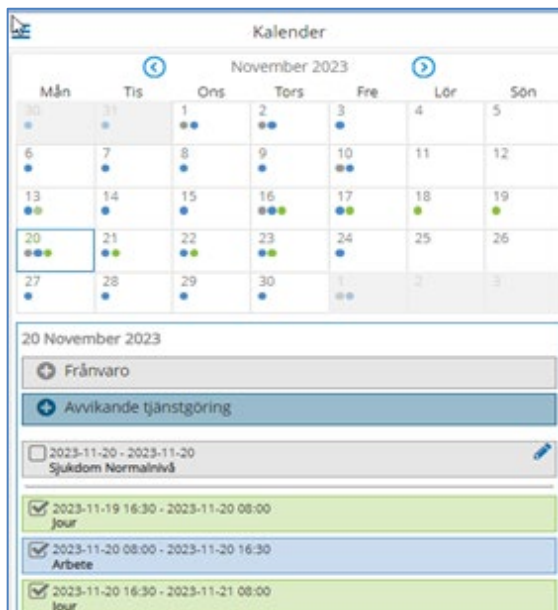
Kalender

November 2023

| Mån | Tis | Ons | Tors | Fre | Lör | Sön |
|---|---|---|---|---|---|---|
| 30 | 31 | 1 | 2 | 3 | 4 | 5 |
| 6 | 7 | 8 | 9 | 10 | 11 | 12 |
| 13 | 14 | 15 | 16 | 17 | 18 | 19 |
| 20 | 21 | 22 | 23 | 24 | 25 | 26 |
| 27 | 28 | 29 | 30 | 1 | 2 | 3 |

20 November 2023

Frånvaro

Avvikande tjänstgöring

2023-11-20 - 2023-11-20
Sjukdom Normalnivå

2023-11-19 16:30 - 2023-11-20 08:00
Jour

2023-11-20 08:00 - 2023-11-20 16:30
Arbete

2023-11-20 16:30 - 2023-11-21 08:00
Jour